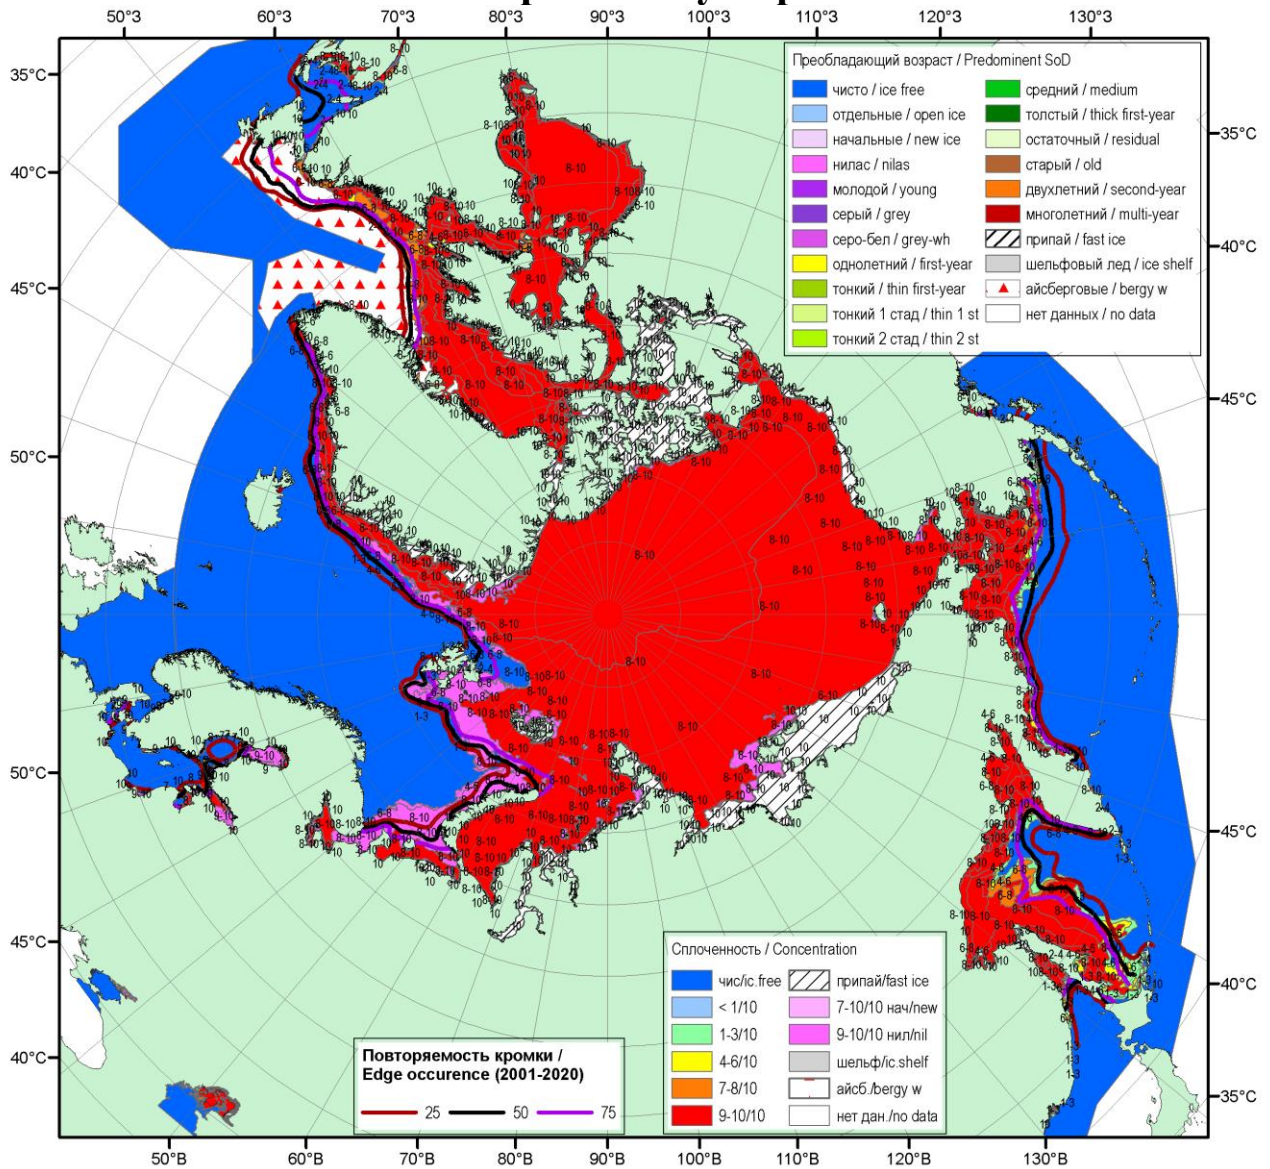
50°З 60°З 70°З 80°З 90°З 100°З 110°З 120°З 130°З

35°С 40°С 45°С 50°С 50°С 45°С 40°С

35°С 40°С 45°С 45°С 40°С 35°С

Преобладающий возраст / Predominent SoD

| | | | |
|---|---|---|---|
| чисто / ice free | | средний / medium | |
| отдельные / open ice | | толстый / thick first-year | |
| начальные / new ice | | остаточный / residual | |
| нилас / nilas | | старый / old | |
| молодой / young | | двухлетний / second-year | |
| серый / grey | | многолетний / multi-year | |
| серо-бел / grey-wh | | припай / fast ice | |
| однолетний / first-year | | шельфовый лед / ice shelf | |
| тонкий / thin first-year | | айсберговые / bergy w | |
| тонкий 1 стад / thin 1 st | | нет данных / no data | |
| тонкий 2 стад / thin 2 st | | | |

Сплоченность / Concentration

| | |
|---|---|
| чис/ic.free | припай/fast ice |
| < 1/10 | 7-10/10 нач/new |
| 1-3/10 | 9-10/10 нил/nil |
| 4-6/10 | шельф/ic.shelf |
| 7-8/10 | айсб./bergy w |
| 9-10/10 | нет дан./no data |

Повторяемость кромки / Edge occurence (2001-2020)

25 50 75

50°В 60°В 70°В 80°В 90°В 100°В 110°В 120°В 130°В